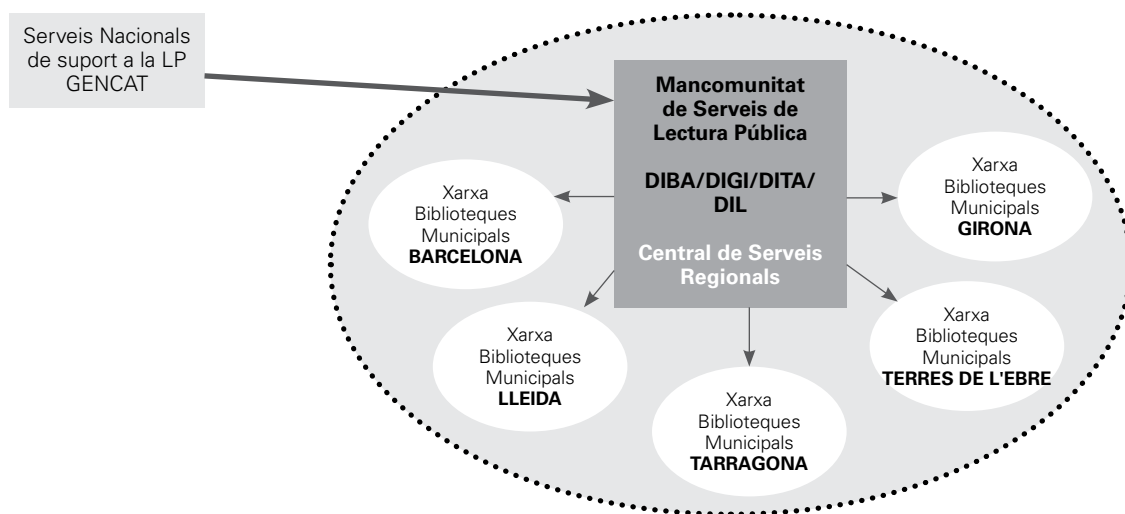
Serveis Nacionals de suport a la LP GENCAT

Mancomunitat de Serveis de Lectura Pública

DIBA/DIGI/DITA/DIL

Central de Serveis Regionals

Xarxa Biblioteques Municipals BARCELONA

Xarxa Biblioteques Municipals GIRONA

Xarxa Biblioteques Municipals LLEIDA

Xarxa Biblioteques Municipals TARRAGONA

Xarxa Biblioteques Municipals TERRES DE L'EBRE